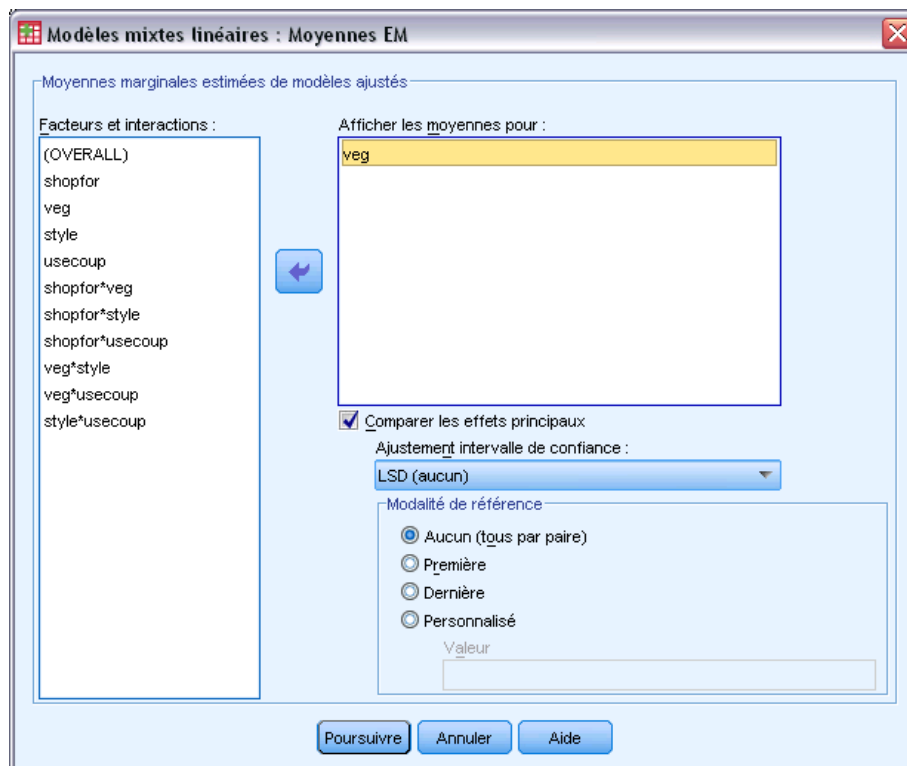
Modèles mixtes linéaires : Moyennes EM

Moyennes marginales estimées de modèles ajustés

Facteurs et interactions :

(OVERALL)
shopfor
veg
style
usecoup
shopfor*veg
shopfor*style
shopfor*usecoup
veg*style
veg*usecoup
style*usecoup

Afficher les moyennes pour :

veg

Comparer les effets principaux

Ajustement intervalle de confiance :

LSD (aucun)

Modalité de référence

Aucun (tous par paire)
Première
Dernière
Personnalisé

Valeur

Poursuivre
Annuler
Aide